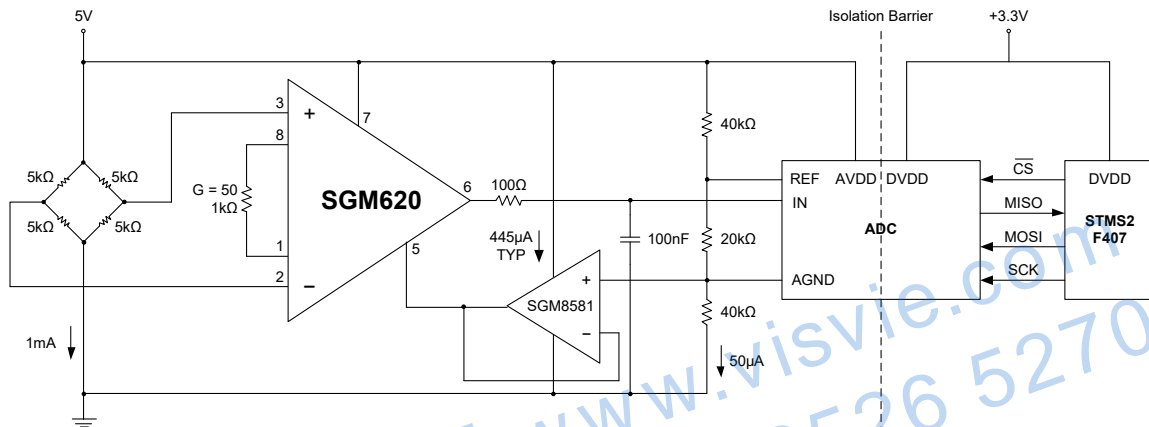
5V

Isolation Barrier

+3.3V

3

+

7

8

5kΩ

5kΩ

G = 50

1kΩ

SGM620

6

100Ω

40kΩ

REF

AVDD

DVDD

$\overline{CS}$

DVDD

IN

MISO

STMS2

F407

ADC

5kΩ

5kΩ

1

2

−

5

445μA

TYP

100nF

20kΩ

MOSI

+

SGM8581

AGND

SCK

40kΩ

−

1mA

50μA

www.visvie.com

526 5270